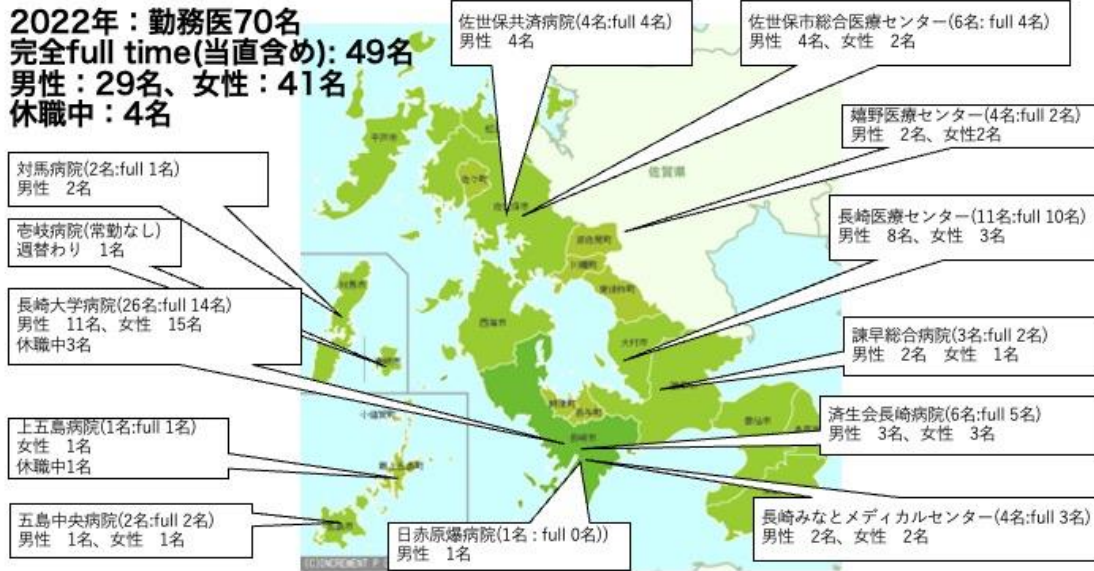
2022年：勤務医70名
完全full time(当直含め): 49名
男性：29名、女性：41名
休職中：4名

佐世保共済病院(4名:full 4名)
男性　4名

佐世保市総合医療センター(6名: full 4名)
男性　4名、女性　2名

嬉野医療センター(4名:full 2名)
男性　2名、女性2名

対馬病院(2名:full 1名)
男性　2名

壱岐病院(常勤なし)
週替わり　1名

長崎医療センター(11名:full 10名)
男性　8名、女性　3名

長崎大学病院(26名:full 14名)
男性　11名、女性　15名
休職中3名

諫早総合病院(3名:full 2名)
男性　2名　女性　1名

上五島病院(1名:full 1名)
女性　1名
休職中1名

済生会長崎病院(6名:full 5名)
男性　3名、女性　3名

五島中央病院(2名:full 2名)
男性　1名、女性　1名

日赤原爆病院(1名：full 0名))
男性　1名

長崎みなとメディカルセンター(4名:full 3名)
男性　2名、女性　2名

佐賀県

(C)INCREMENT P